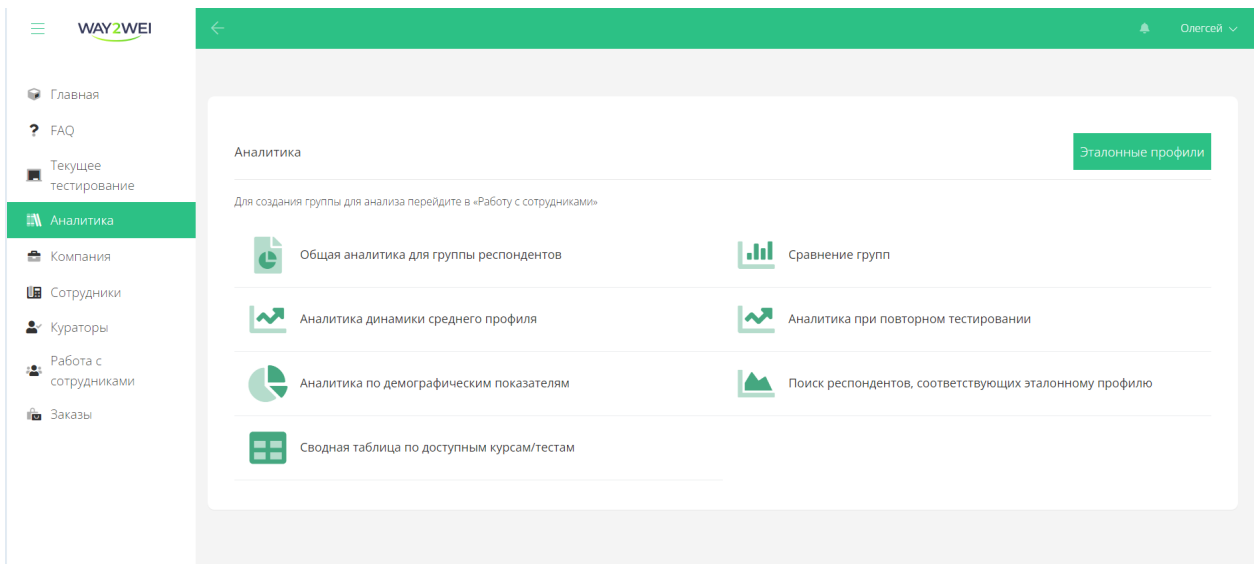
WAY2WEI

Олегсей

Главная
FAQ
Текущее тестирование
Аналитика
Компания
Сотрудники
Кураторы
Работа с сотрудниками
Заказы

Аналитика

Эталонные профили

Для создания группы для анализа перейдите в «Работу с сотрудниками»

Общая аналитика для группы респондентов

Сравнение групп

Аналитика динамики среднего профиля

Аналитика при повторном тестировании

Аналитика по демографическим показателям

Поиск респондентов, соответствующих эталонному профилю

Сводная таблица по доступным курсам/тестам